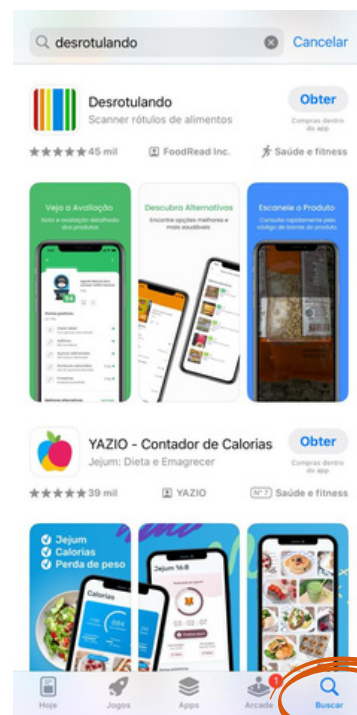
desrotulando

Cancelar

Desrotulando

Scanner rótulos de alimentos

Obter

Compras dentro do app

★★★★★ 45 mil

FoodRead Inc.

Saúde e fitness

Veja a Avaliação

Nota e avaliação detalhada dos produtos

Descubra Alternativas

Encontre opções melhores e mais saudáveis

Escaneie o Produto

Consulte rapidamente pelo código de barras do produto

YAZIO - Contador de Calorias

Jejum: Dieta e Emagrecer

Obter

Compras dentro do app

★★★★★ 39 mil

YAZIO

Nº 7 Saúde e fitness

Jejum

Calorias

Perda de peso

Calorias

Jejum 16:8

Hoje

Jogos

Apps

1

Arcade

Buscar